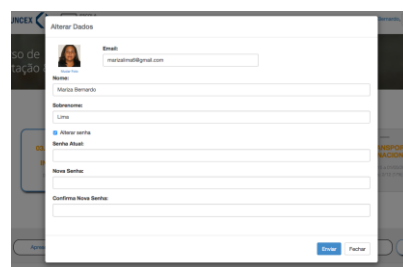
UNCEX

Bernardo

so de
tação

Alterar Dados

Mudar Foto

Email:
marizalmatt@gmail.com

Nome:
Mariza Bernardo

Sobrenome:
Lima

Alterar senha

Senha Atual:

Nova Senha:

Confirma Nova Senha:

Enviar
Fechar